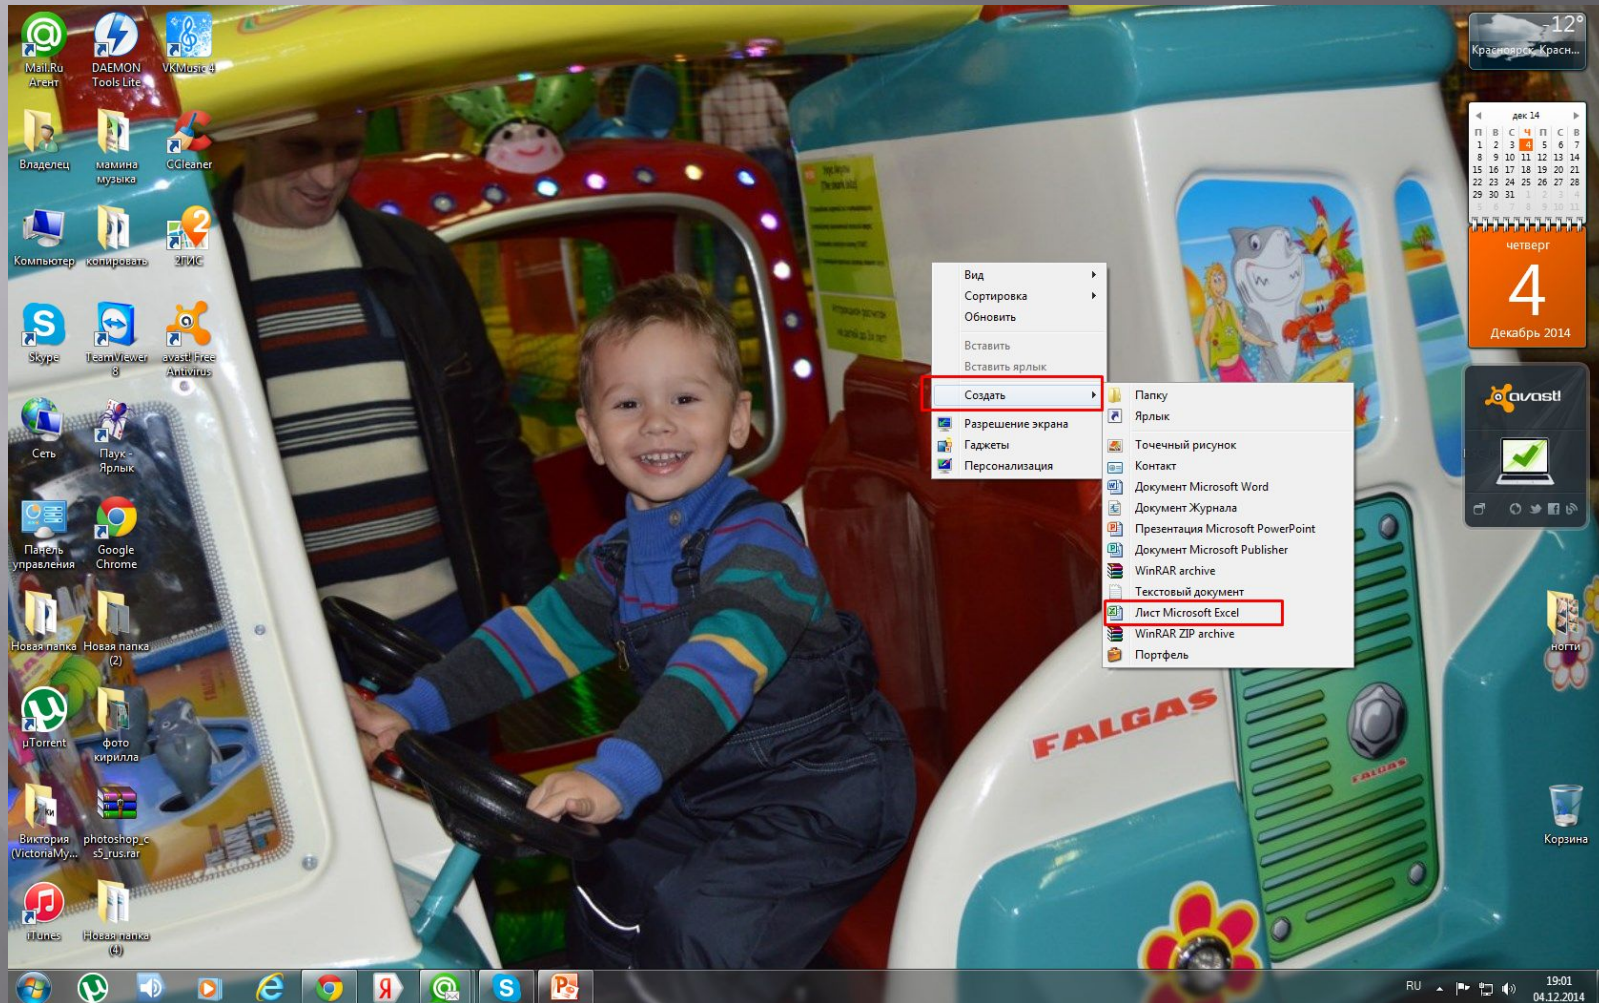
Mail.Ru Агент
DAEMON Tools Lite
VKMusic 4
Владелец
мамина музыка
CCleaner
Компьютер
копировать
2ГИС
Skype
TeamViewer 8
avast! Free Antivirus
Сеть
Паук - Ярлык
Панель управления
Google Chrome
Новая папка
Новая папка (2)
µTorrent
фото кирилла
Виктория (VictoriaMy...
photoshop_cs5_rus.rar
iTunes
Новая папка (4)

-12°
Красноярск, Красн...

дек 14

| П | В | С | Ч | П | С | В |
|---|---|---|---|---|---|---|
| 1 | 2 | 3 | 4 | 5 | 6 | 7 |
| 8 | 9 | 10 | 11 | 12 | 13 | 14 |
| 15 | 16 | 17 | 18 | 19 | 20 | 21 |
| 22 | 23 | 24 | 25 | 26 | 27 | 28 |
| 29 | 30 | 31 | 1 | 2 | 3 | 4 |
| 5 | 6 | 7 | 8 | 9 | 10 | 11 |

четверг
4
Декабрь 2014

avast!

Вид
Сортировка
Обновить
Вставить
Вставить ярлык
Создать
Разрешение экрана
Гаджеты
Персонализация

Папку
Ярлык
Точечный рисунок
Контакт
Документ Microsoft Word
Документ Журнала
Презентация Microsoft PowerPoint
Документ Microsoft Publisher
WinRAR archive
Текстовый документ
Лист Microsoft Excel
WinRAR ZIP archive
Портфель

FALGAS
FALGAS

ногти
Корзина

RU
19:01
04.12.2014